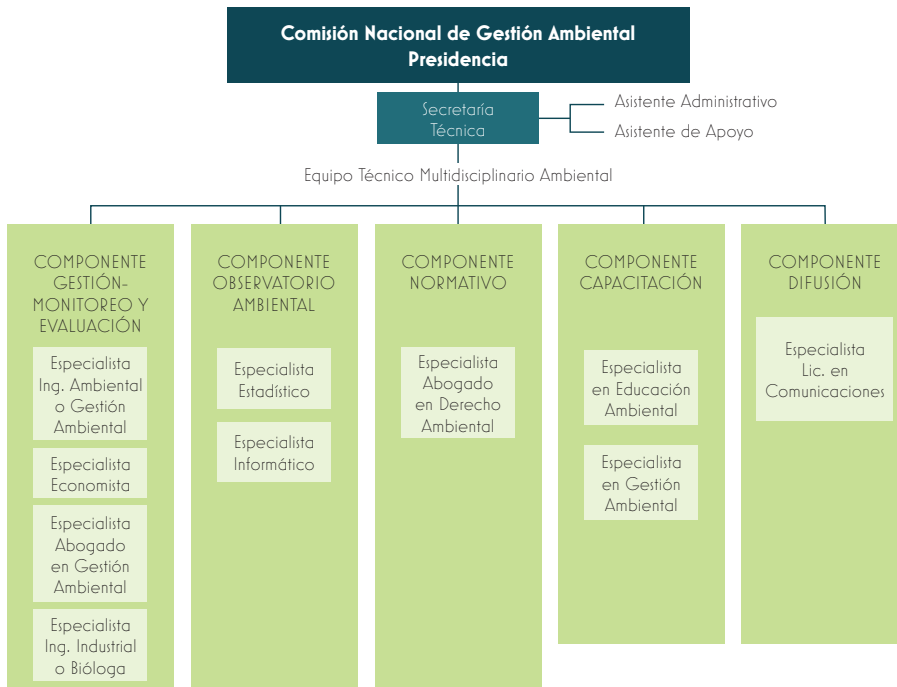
Comisión Nacional de Gestión Ambiental
Presidencia

Secretaría Técnica

Asistente Administrativo

Asistente de Apoyo

Equipo Técnico Multidisciplinario Ambiental

COMPONENTE GESTIÓN-MONITOREO Y EVALUACIÓN

Especialista Ing. Ambiental o Gestión Ambiental

Especialista Economista

Especialista Abogado en Gestión Ambiental

Especialista Ing. Industrial o Bióloga

COMPONENTE OBSERVATORIO AMBIENTAL

Especialista Estadístico

Especialista Informático

COMPONENTE NORMATIVO

Especialista Abogado en Derecho Ambiental

COMPONENTE CAPACITACIÓN

Especialista en Educación Ambiental

Especialista en Gestión Ambiental

COMPONENTE DIFUSIÓN

Especialista Lic. en Comunicaciones